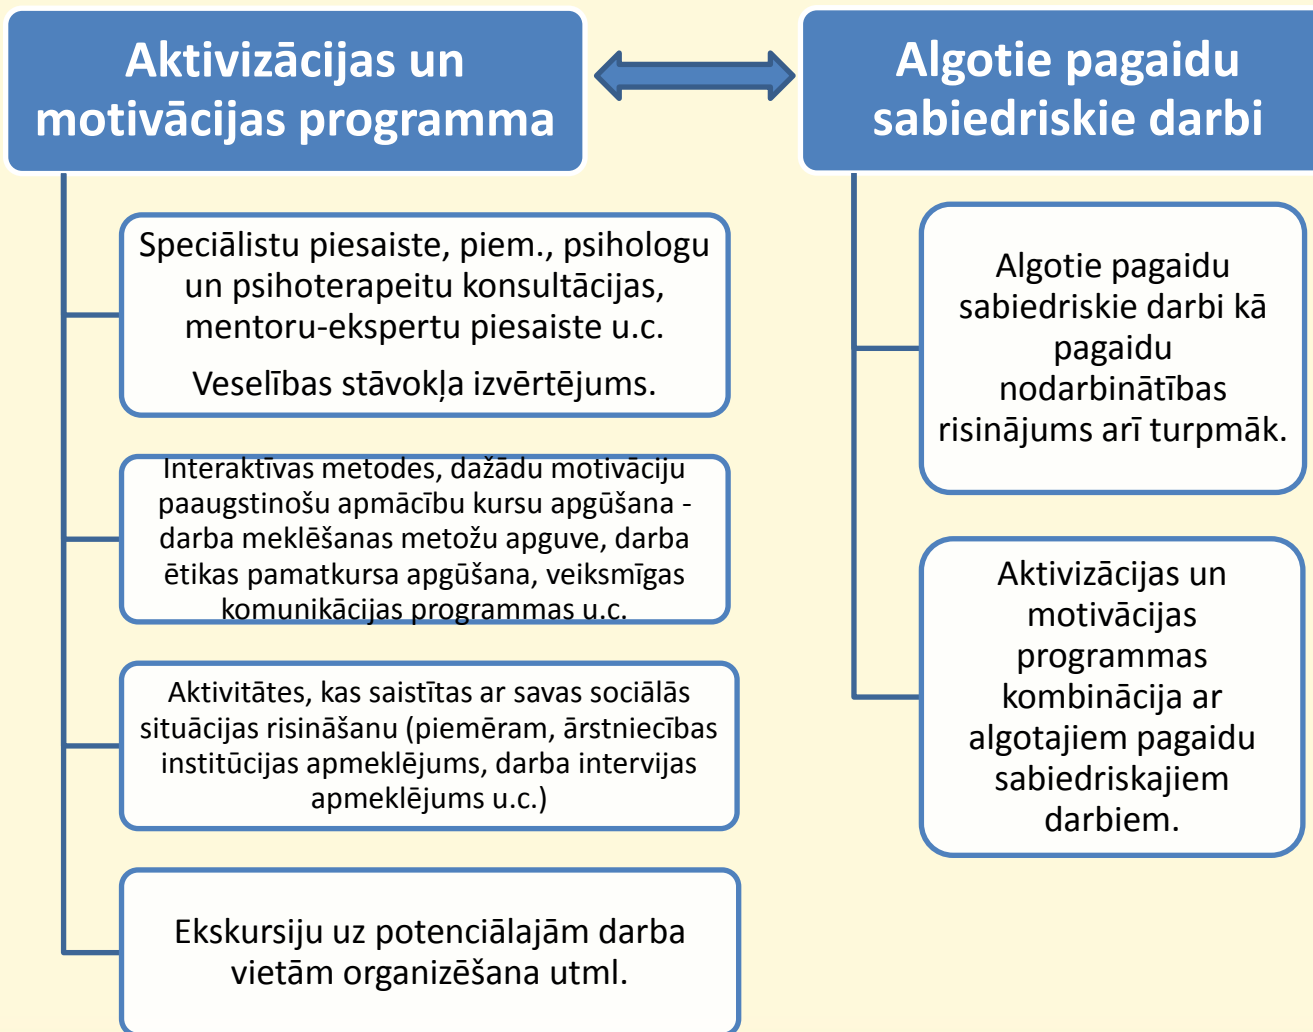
Aktivizācijas un motivācijas programma

Algotie pagaidu sabiedriskie darbi

Speciālistu piesaiste, piem., psihologu un psihoterapeitu konsultācijas, mentoru-ekspertu piesaiste u.c.

Veselības stāvokļa izvērtējums.

Interaktīvas metodes, dažādu motivāciju paaugstinošu apmācību kursu apgūšana - darba meklēšanas metožu apguve, darba ētikas pamatkursa apgūšana, veiksmīgas komunikācijas programmas u.c.

Aktivitātes, kas saistītas ar savas sociālās situācijas risināšanu (piemēram, ārstniecības institūcijas apmeklējums, darba intervijas apmeklējums u.c.)

Ekskursiju uz potenciālajām darba vietām organizēšana utml.

Algotie pagaidu sabiedriskie darbi kā pagaidu nodarbinātības risinājums arī turpmāk.

Aktivizācijas un motivācijas programmas kombinācija ar algotajiem pagaidu sabiedriskajiem darbiem.